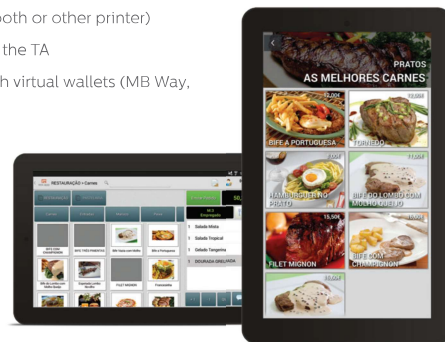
ooth or other printer)

the TA

h virtual wallets (MB Way,

RESTAURAÇÃO > Carnes

BIFE COM CHAMPIGNON

BIFE TIRA PIMENTAS

Bife Vaca com Natas

Bife à Portuguesa

Bife do Lombo com Molho Sonho

Frarnado Lombo Recheio

FILET MIGNON

Francesinha

1 Salada Mista

1 Salada Tropical

1 Salada Tangerina

1 DOURADA GRELHADA

Empregado

PRATOS

AS MELHORES CARNES

12,00€

13,00€

BIFE À PORTUGUESA

TORNEDÓ

7,00€

11,00€

HAMBÚRGUER NO PRATO

BIFE DO LOMBO COM MOLHO DE ALHO

15,50€

FILET MIGNON

BIFE COM CHAMPIGNON